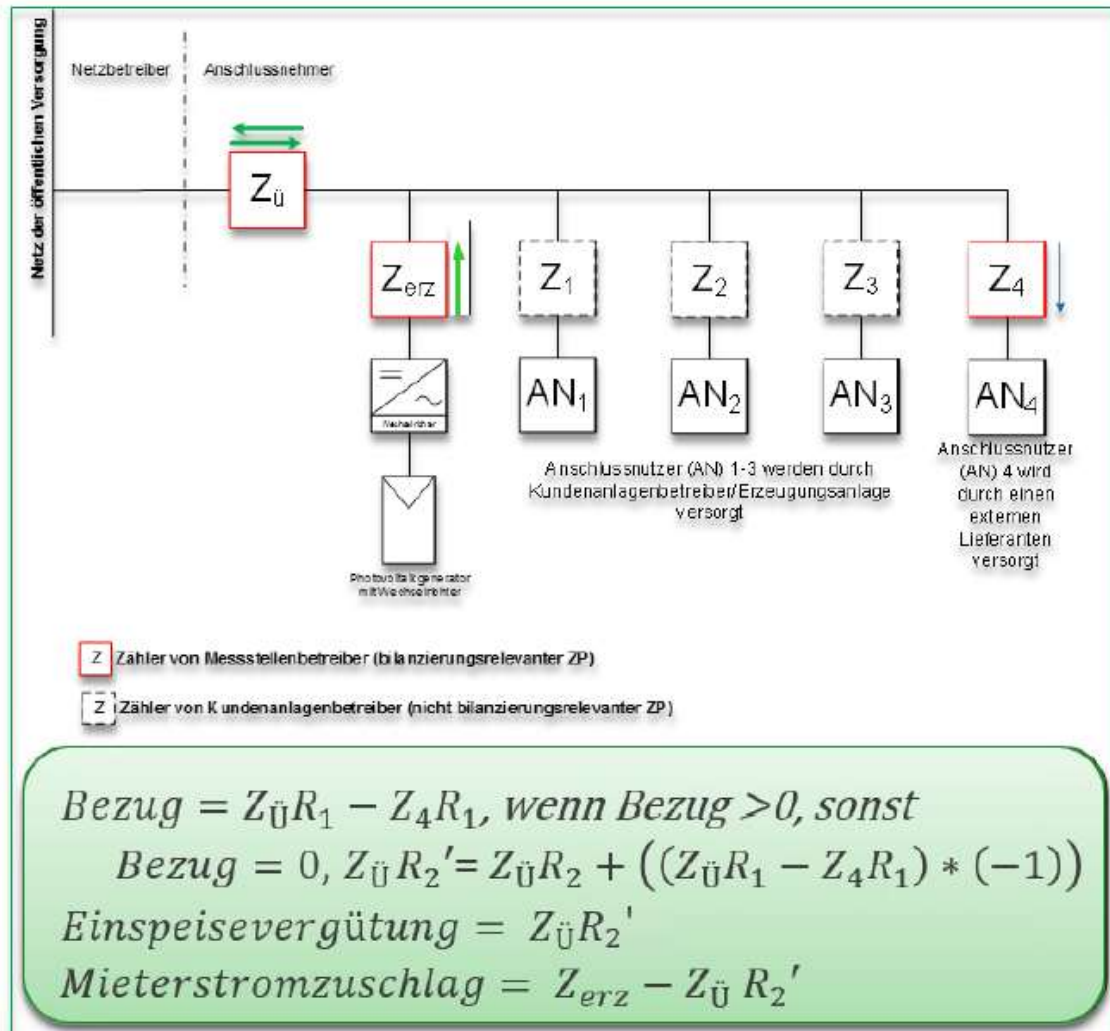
Netz der öffentlichen Versorgung

Netzbetreiber

Anschlussnehmer

$Z_ü$

$Z_{erz}$

$Z_1$

$Z_2$

$Z_3$

$Z_4$

Wechselrichter

$AN_1$

$AN_2$

$AN_3$

$AN_4$

Photovoltaikgenerator mit Wechselrichter

Anschlussnutzer (AN) 1-3 werden durch Kundenanlagenbetreiber/Erzeugungsanlage versorgt

Anschlussnutzer (AN) 4 wird durch einen externen Lieferanten versorgt

Z Zähler von Messstellenbetreiber (bilanzierungsrelevanter ZP)

Z Zähler von Kundenanlagenbetreiber (nicht bilanzierungsrelevanter ZP)

$Bezug = Z_{Ü}R_1 - Z_4R_1$, wenn Bezug >0, sonst
$Bezug = 0$, $Z_{Ü}R_2' = Z_{Ü}R_2 + ((Z_{Ü}R_1 - Z_4R_1) * (-1))$
$Einspeisevergütung = Z_{Ü}R_2'$
$Mieterstromzuschlag = Z_{erz} - Z_{Ü}R_2'$